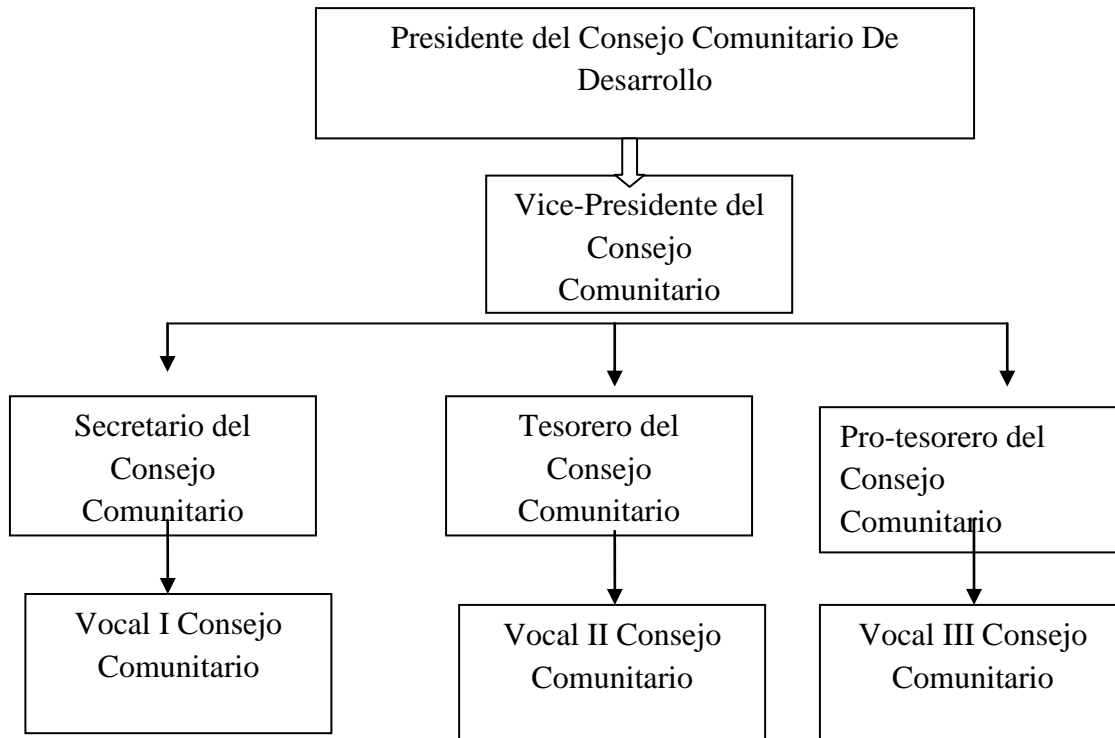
Presidente del Consejo Comunitario De Desarrollo

Vice-Presidente del Consejo Comunitario

Secretario del Consejo Comunitario

Tesorero del Consejo Comunitario

Pro-tesorero del Consejo Comunitario

Vocal I Consejo Comunitario

Vocal II Consejo Comunitario

Vocal III Consejo Comunitario